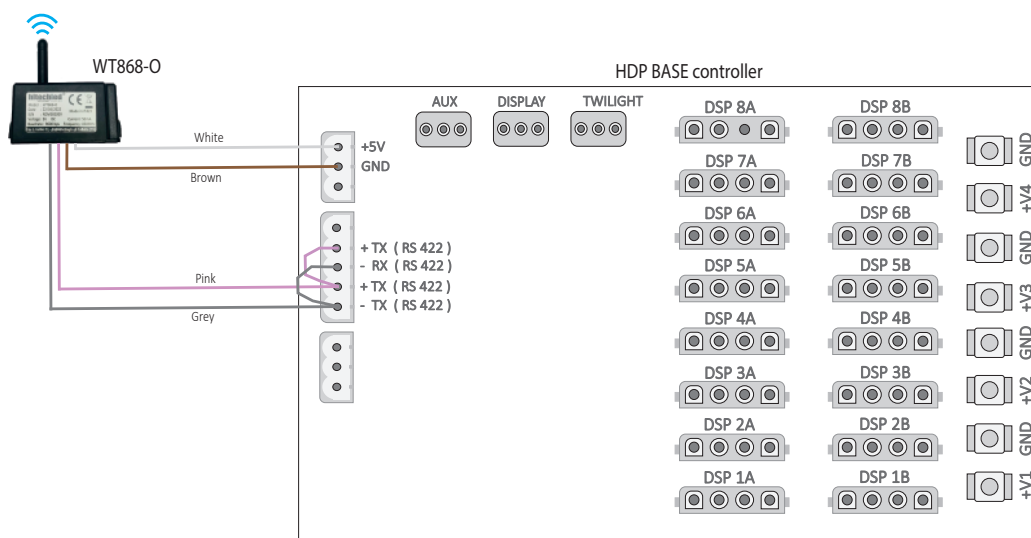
WT868-O

HDP BASE controller

White

+5V

GND

Brown

Pink

Grey

+ TX ( RS 422 )
- RX ( RS 422 )
+ TX ( RS 422 )
- TX ( RS 422 )

AUX

DISPLAY

TWILIGHT

DSP 8A
DSP 7A
DSP 6A
DSP 5A
DSP 4A
DSP 3A
DSP 2A
DSP 1A

DSP 8B
DSP 7B
DSP 6B
DSP 5B
DSP 4B
DSP 3B
DSP 2B
DSP 1B

GND
+V4
GND
+V3
GND
+V2
GND
+V1